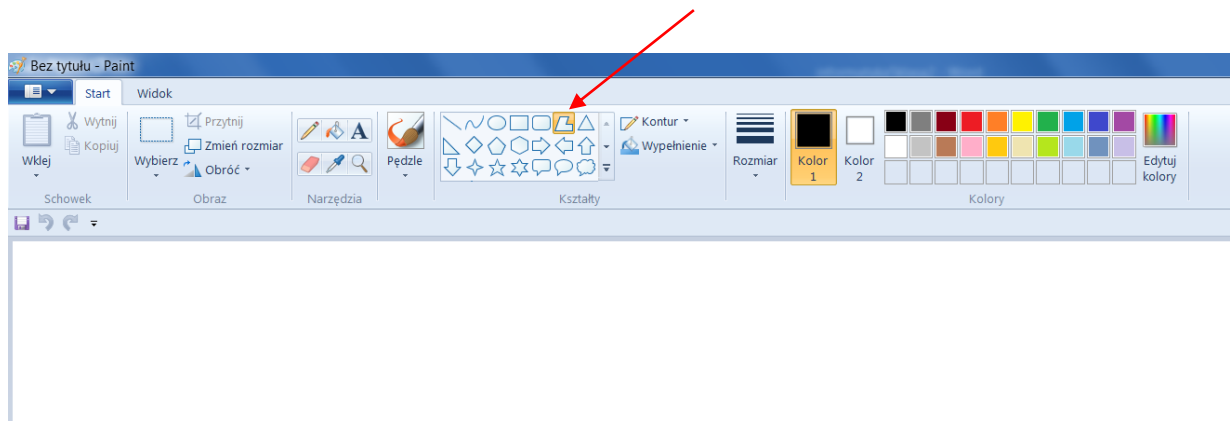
Bez tytułu - Paint

Start
Widok

Wklej
Wytnij
Kopiuj
Schowek

Wybierz
Przytnij
Zmień rozmiar
Obróć
Obraz

A
Narzędzia

Pędzle

Kontur
Wypełnienie
Kształty

Rozmiar

Kolor 1
Kolor 2
Edytuj kolory
Kolory